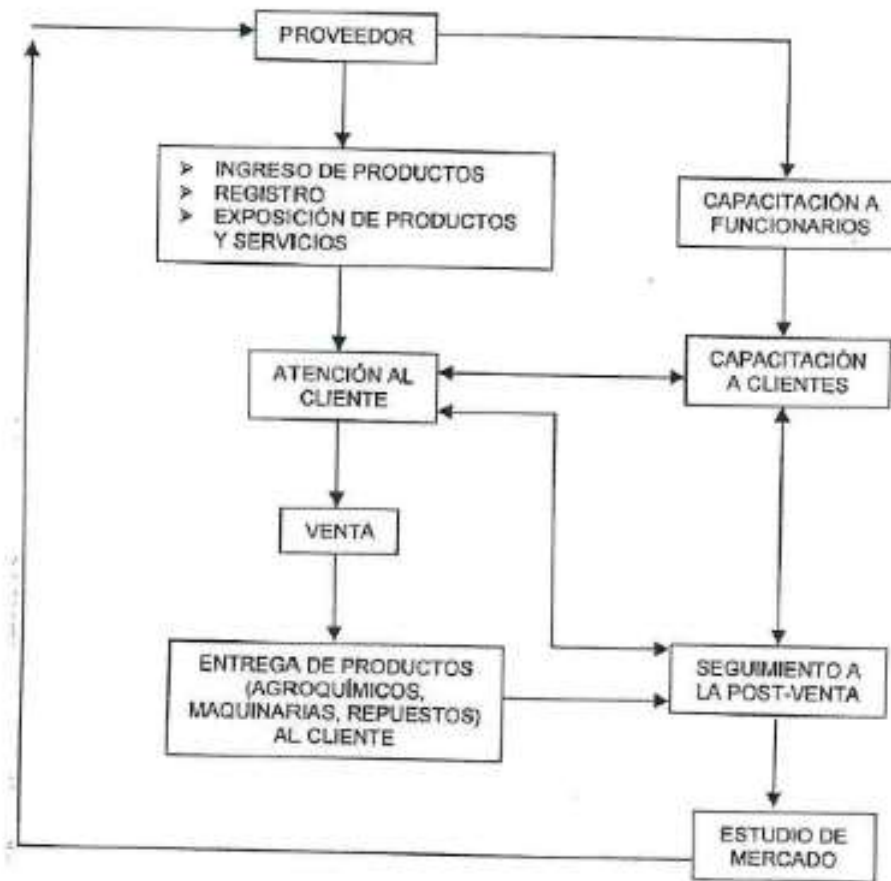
PROVEEDOR

➢ INGRESO DE PRODUCTOS
➢ REGISTRO
➢ EXPOSICIÓN DE PRODUCTOS Y SERVICIOS

CAPACITACIÓN A FUNCIONARIOS

ATENCIÓN AL CLIENTE

CAPACITACIÓN A CLIENTES

VENTA

ENTREGA DE PRODUCTOS (AGROQUÍMICOS, MAQUINARIAS, REPUESTOS) AL CLIENTE

SEGUIMIENTO A LA POST-VENTA

ESTUDIO DE MERCADO